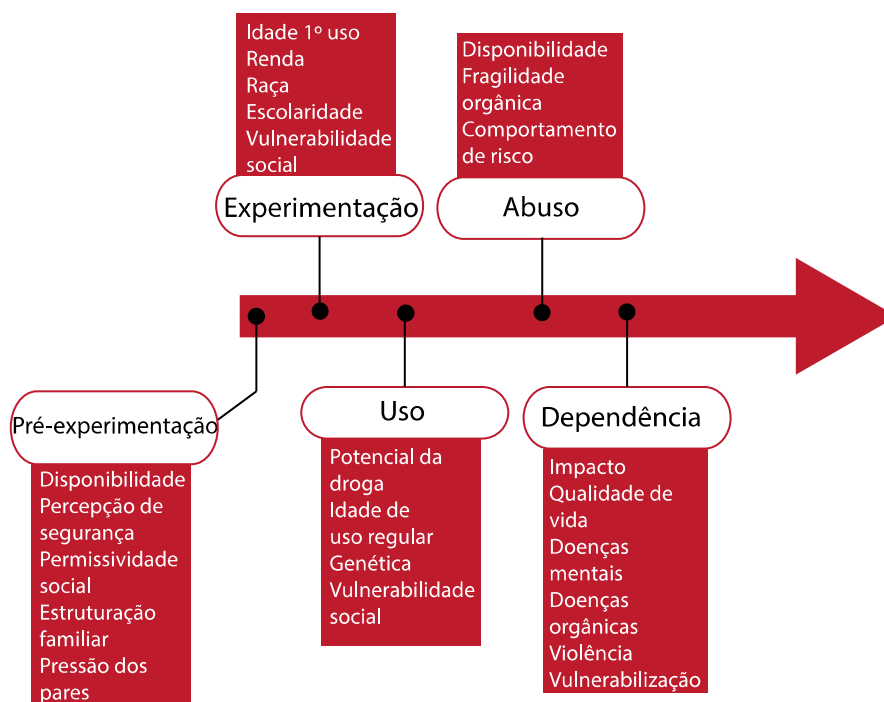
Idade 1º uso
Renda
Raça
Escolaridade
Vulnerabilidade social

Experimentação

Disponibilidade
Fragilidade orgânica
Comportamento de risco

Abuso

Pré-experimentação

Disponibilidade
Percepção de segurança
Permissividade social
Estruturação familiar
Pressão dos pares

Uso

Potencial da droga
Idade de uso regular
Genética
Vulnerabilidade social

Dependência

Impacto
Qualidade de vida
Doenças mentais
Doenças orgânicas
Violência
Vulnerabilização